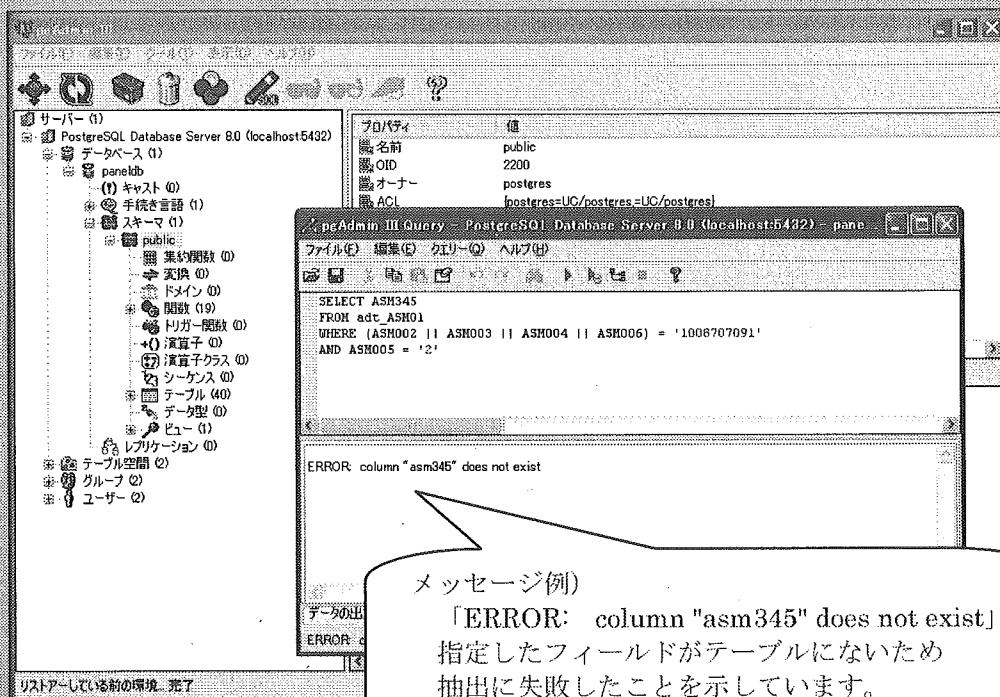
pgAdmin III
ファイル(F) 編集(E) ツール(T) 表示(V) ヘルプ(H)

サーバー (1)
PostgreSQL Database Server 8.0 (localhost:5432)
データベース (1)
paneldb
キャスト (0)
手続き言語 (1)
スキーマ (1)
public
集約関数 (0)
変換 (0)
ドメイン (0)
関数 (19)
トリガー関数 (0)
演算子 (0)
演算子クラス (0)
シーケンス (0)
テーブル (40)
データ型 (0)
ビュー (1)
レプリケーション (0)
テーブル空間 (2)
グループ (2)
ユーザー (2)

| プロパティ | 値 |
|---|---|
| 名前 | public |
| OID | 2200 |
| オーナー | postgres |
| ACL | {postgres=UC/postgres,=UC/postgres} |

pgAdmin III Query - PostgreSQL Database Server 8.0 (localhost:5432) - pane
ファイル(F) 編集(E) クエリー(Q) ヘルプ(H)

SELECT ASM345
FROM adt_ASM01
WHERE (ASM002 || ASM003 || ASM004 || ASM006) = '1006707091'
AND ASM005 = '2'

ERROR: column "asm345" does not exist

データの出
ERROR: c

リストアーしている前の環境... 完了

メッセージ例)
「ERROR: column "asm345" does not exist」
指定したフィールドがテーブルにないため
抽出に失敗したことを示しています。